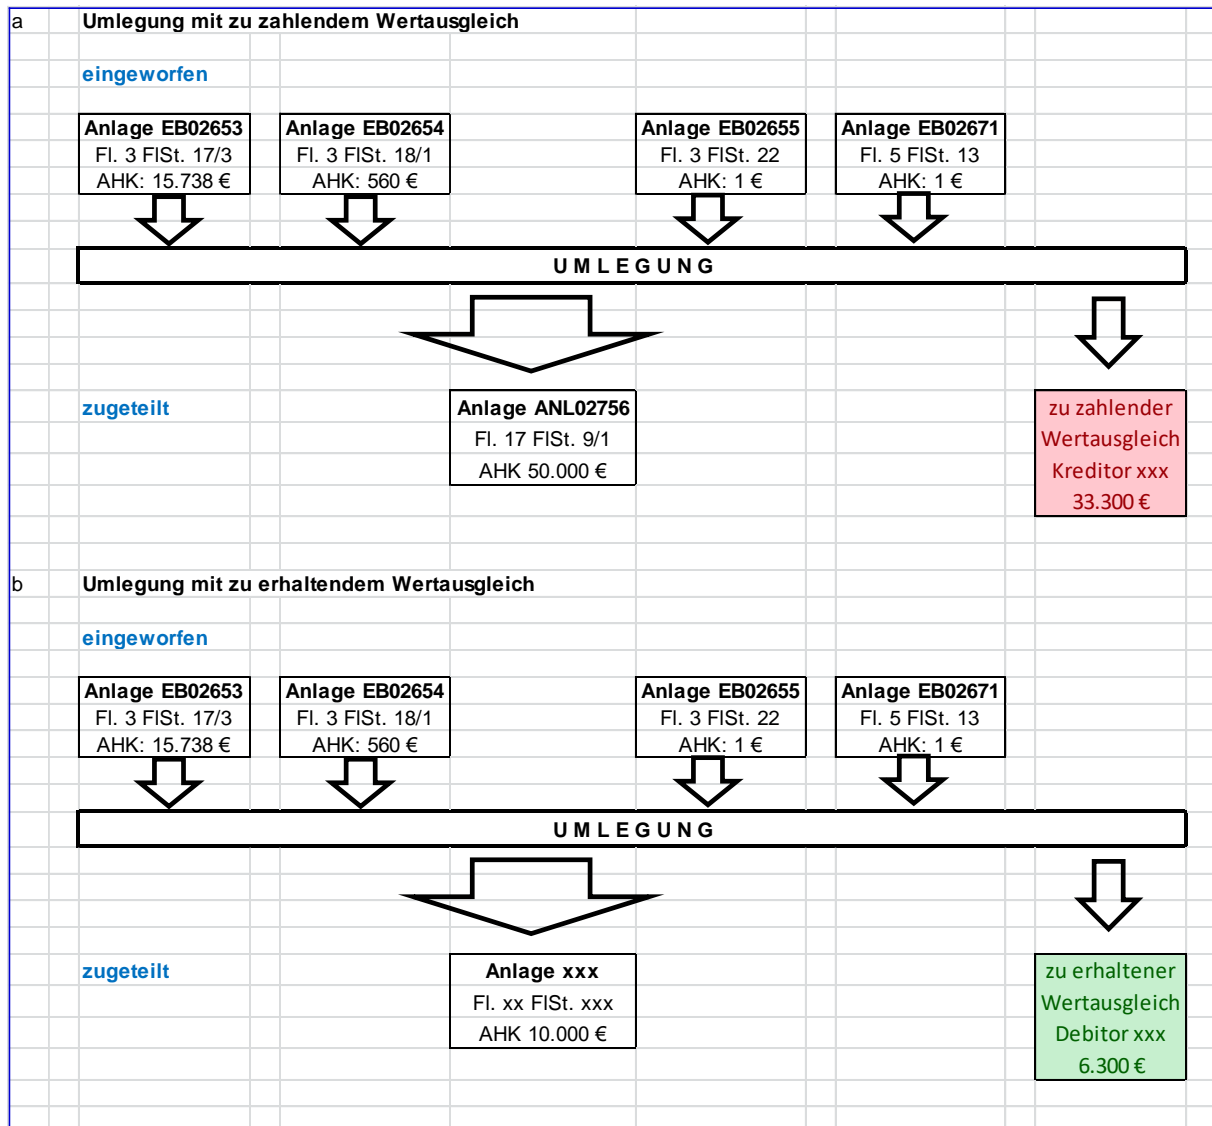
a Umlegung mit zu zahlendem Wertausgleich

eingeworfen

Anlage EB02653
Fl. 3 FlSt. 17/3
AHK: 15.738 €

Anlage EB02654
Fl. 3 FlSt. 18/1
AHK: 560 €

Anlage EB02655
Fl. 3 FlSt. 22
AHK: 1 €

Anlage EB02671
Fl. 5 FlSt. 13
AHK: 1 €

UMLEGUNG

zugeteilt

Anlage ANL02756
Fl. 17 FlSt. 9/1
AHK 50.000 €

zu zahlender Wertausgleich Kreditor xxx 33.300 €

b Umlegung mit zu erhaltendem Wertausgleich

eingeworfen

Anlage EB02653
Fl. 3 FlSt. 17/3
AHK: 15.738 €

Anlage EB02654
Fl. 3 FlSt. 18/1
AHK: 560 €

Anlage EB02655
Fl. 3 FlSt. 22
AHK: 1 €

Anlage EB02671
Fl. 5 FlSt. 13
AHK: 1 €

UMLEGUNG

zugeteilt

Anlage xxx
Fl. xx FlSt. xxx
AHK 10.000 €

zu erhaltener Wertausgleich Debitor xxx 6.300 €